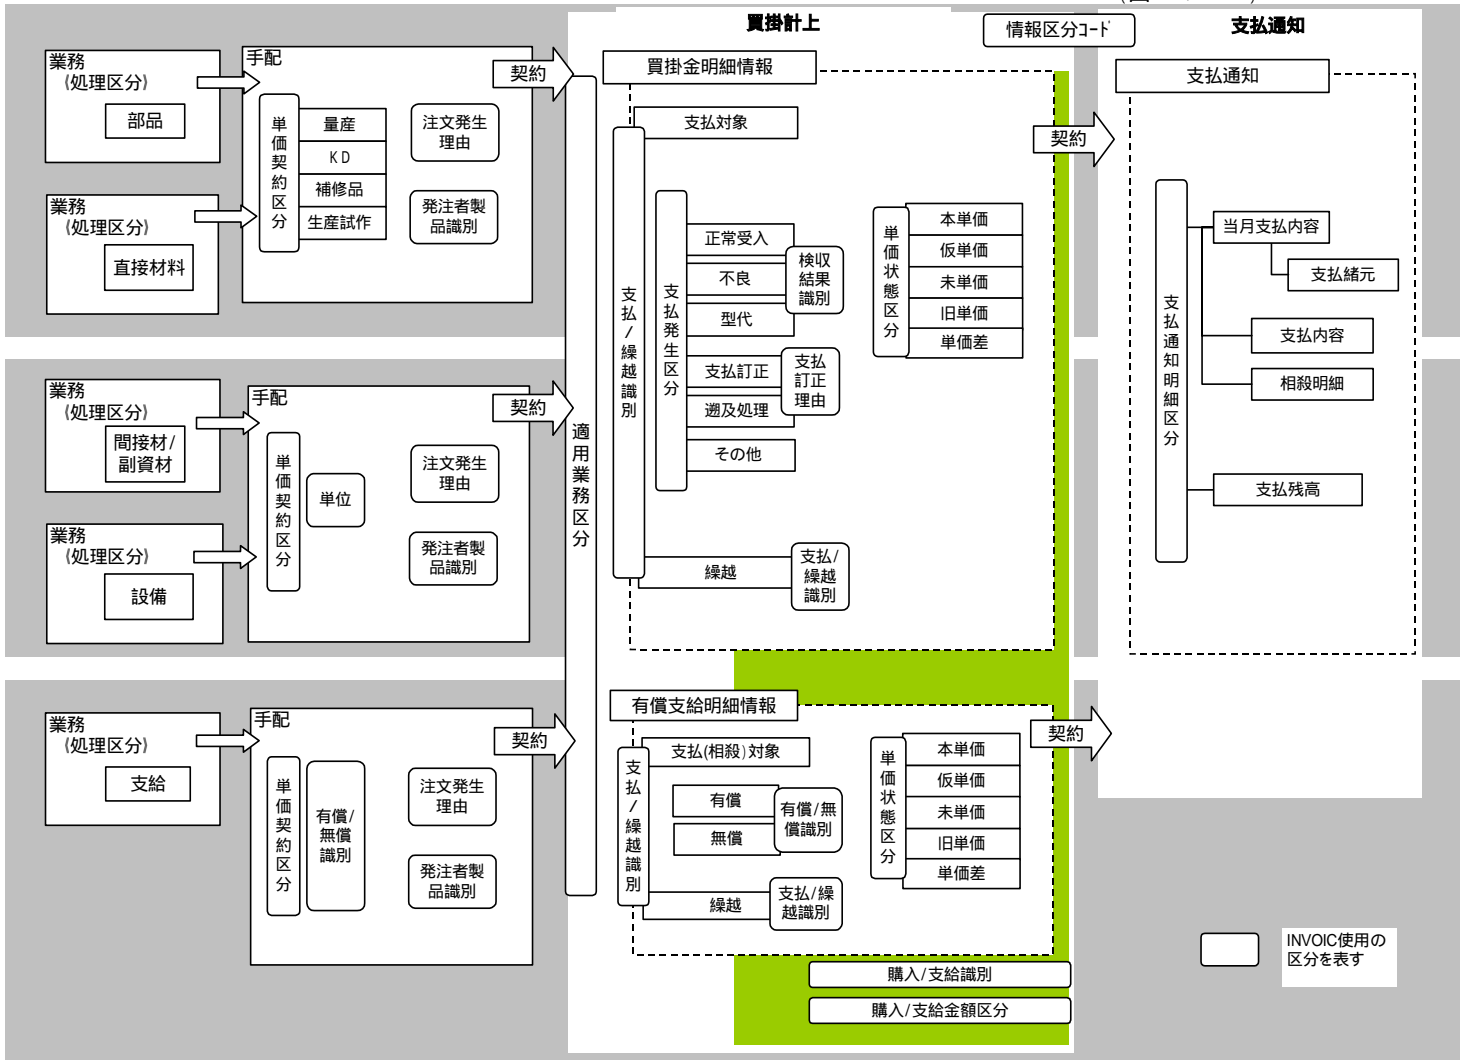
買掛計上

情報区分ｺｰﾄﾞ

支払通知

業務（処理区分）
部品

業務（処理区分）
直接材料

手配
単価契約区分
量産
KD
補修品
生産試作
注文発生理由
発注者製品識別

契約

業務（処理区分）
間接材/副資材

業務（処理区分）
設備

手配
単価契約区分
単位
注文発生理由
発注者製品識別

契約

業務（処理区分）
支給

手配
単価契約区分
有償/無償識別
注文発生理由
発注者製品識別

契約

適用業務区分

買掛金明細情報
支払/繰越識別
支払対象
支払発生区分
正常受入
不良
型代
検収結果識別
支払訂正
遡及処理
支払訂正理由
その他
繰越
支払/繰越識別

単価状態区分
本単価
仮単価
未単価
旧単価
単価差

契約

有償支給明細情報
支払/繰越識別
支払(相殺)対象
有償
無償
有償/無償識別
繰越
支払/繰越識別

単価状態区分
本単価
仮単価
未単価
旧単価
単価差

契約

購入/支給識別
購入/支給金額区分

支払通知
支払通知明細区分
当月支払内容
支払緒元
支払内容
相殺明細
支払残高

INVOIC使用の区分を表す